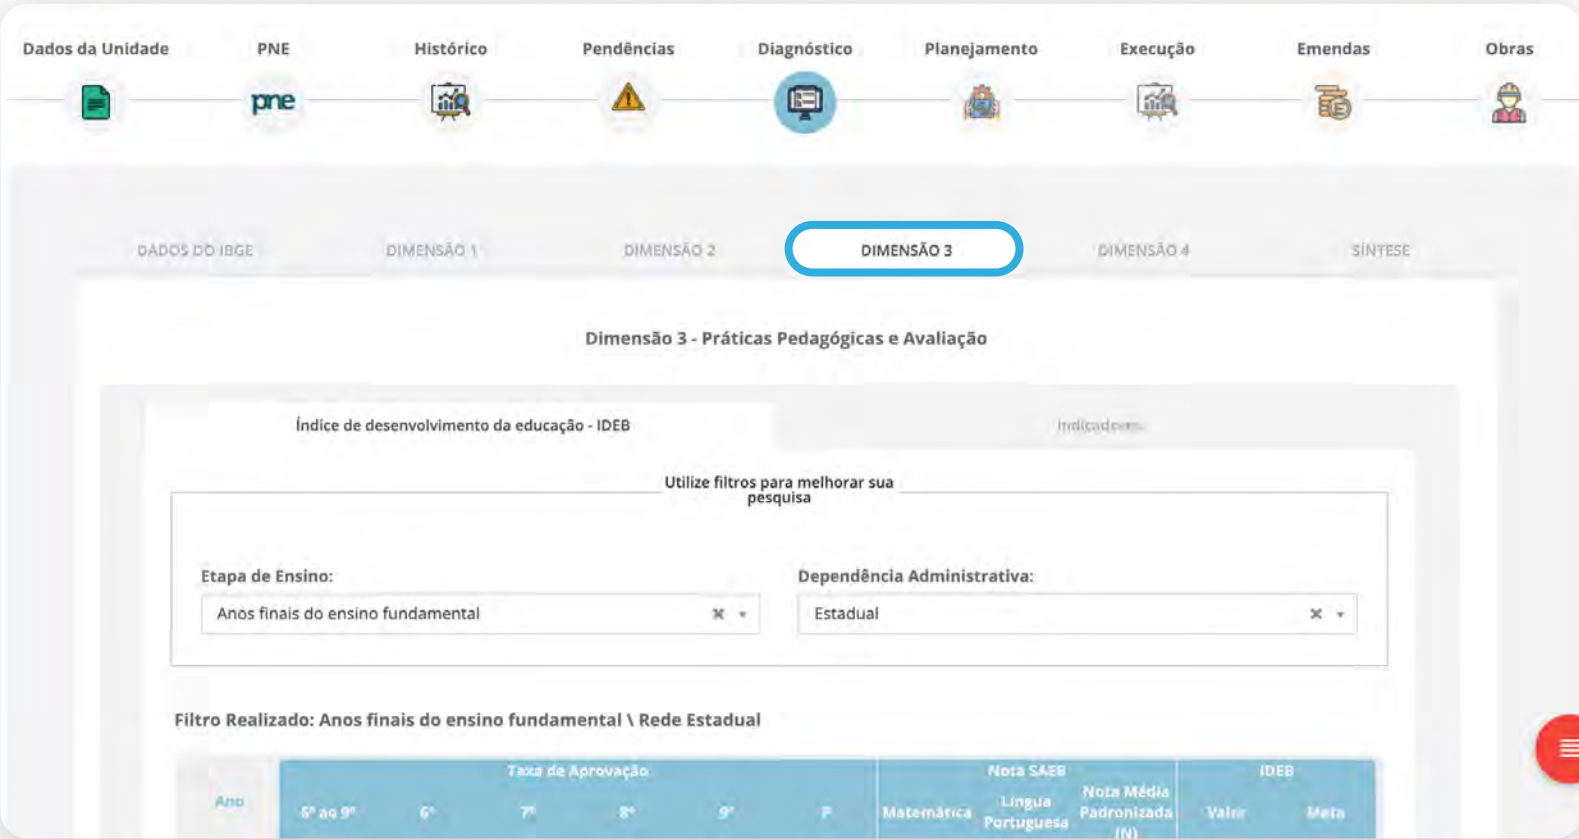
Dados da Unidade PNE Histórico Pendências Diagnóstico Planejamento Execução Emendas Obras

pne

DADOS DO IBGE DIMENSÃO 1 DIMENSÃO 2 DIMENSÃO 3 DIMENSÃO 4 SÍNTESE

Dimensão 3 - Práticas Pedagógicas e Avaliação

Índice de desenvolvimento da educação - IDEB

Indicadores

Utilize filtros para melhorar sua pesquisa

Etapa de Ensino:

Anos finais do ensino fundamental

Dependência Administrativa:

Estadual

Filtro Realizado: Anos finais do ensino fundamental \ Rede Estadual

| Ano | Taxa de Aprovação | | | | | | Nota SAEB | | | IDEB | |
|---|---|---|---|---|---|---|---|---|---|---|---|
| | 6º ao 9º | 6º | 7º | 8º | 9º | P | Matemática | Língua Portuguesa | Nota Média Padronizada (N) | Valor | Meta |